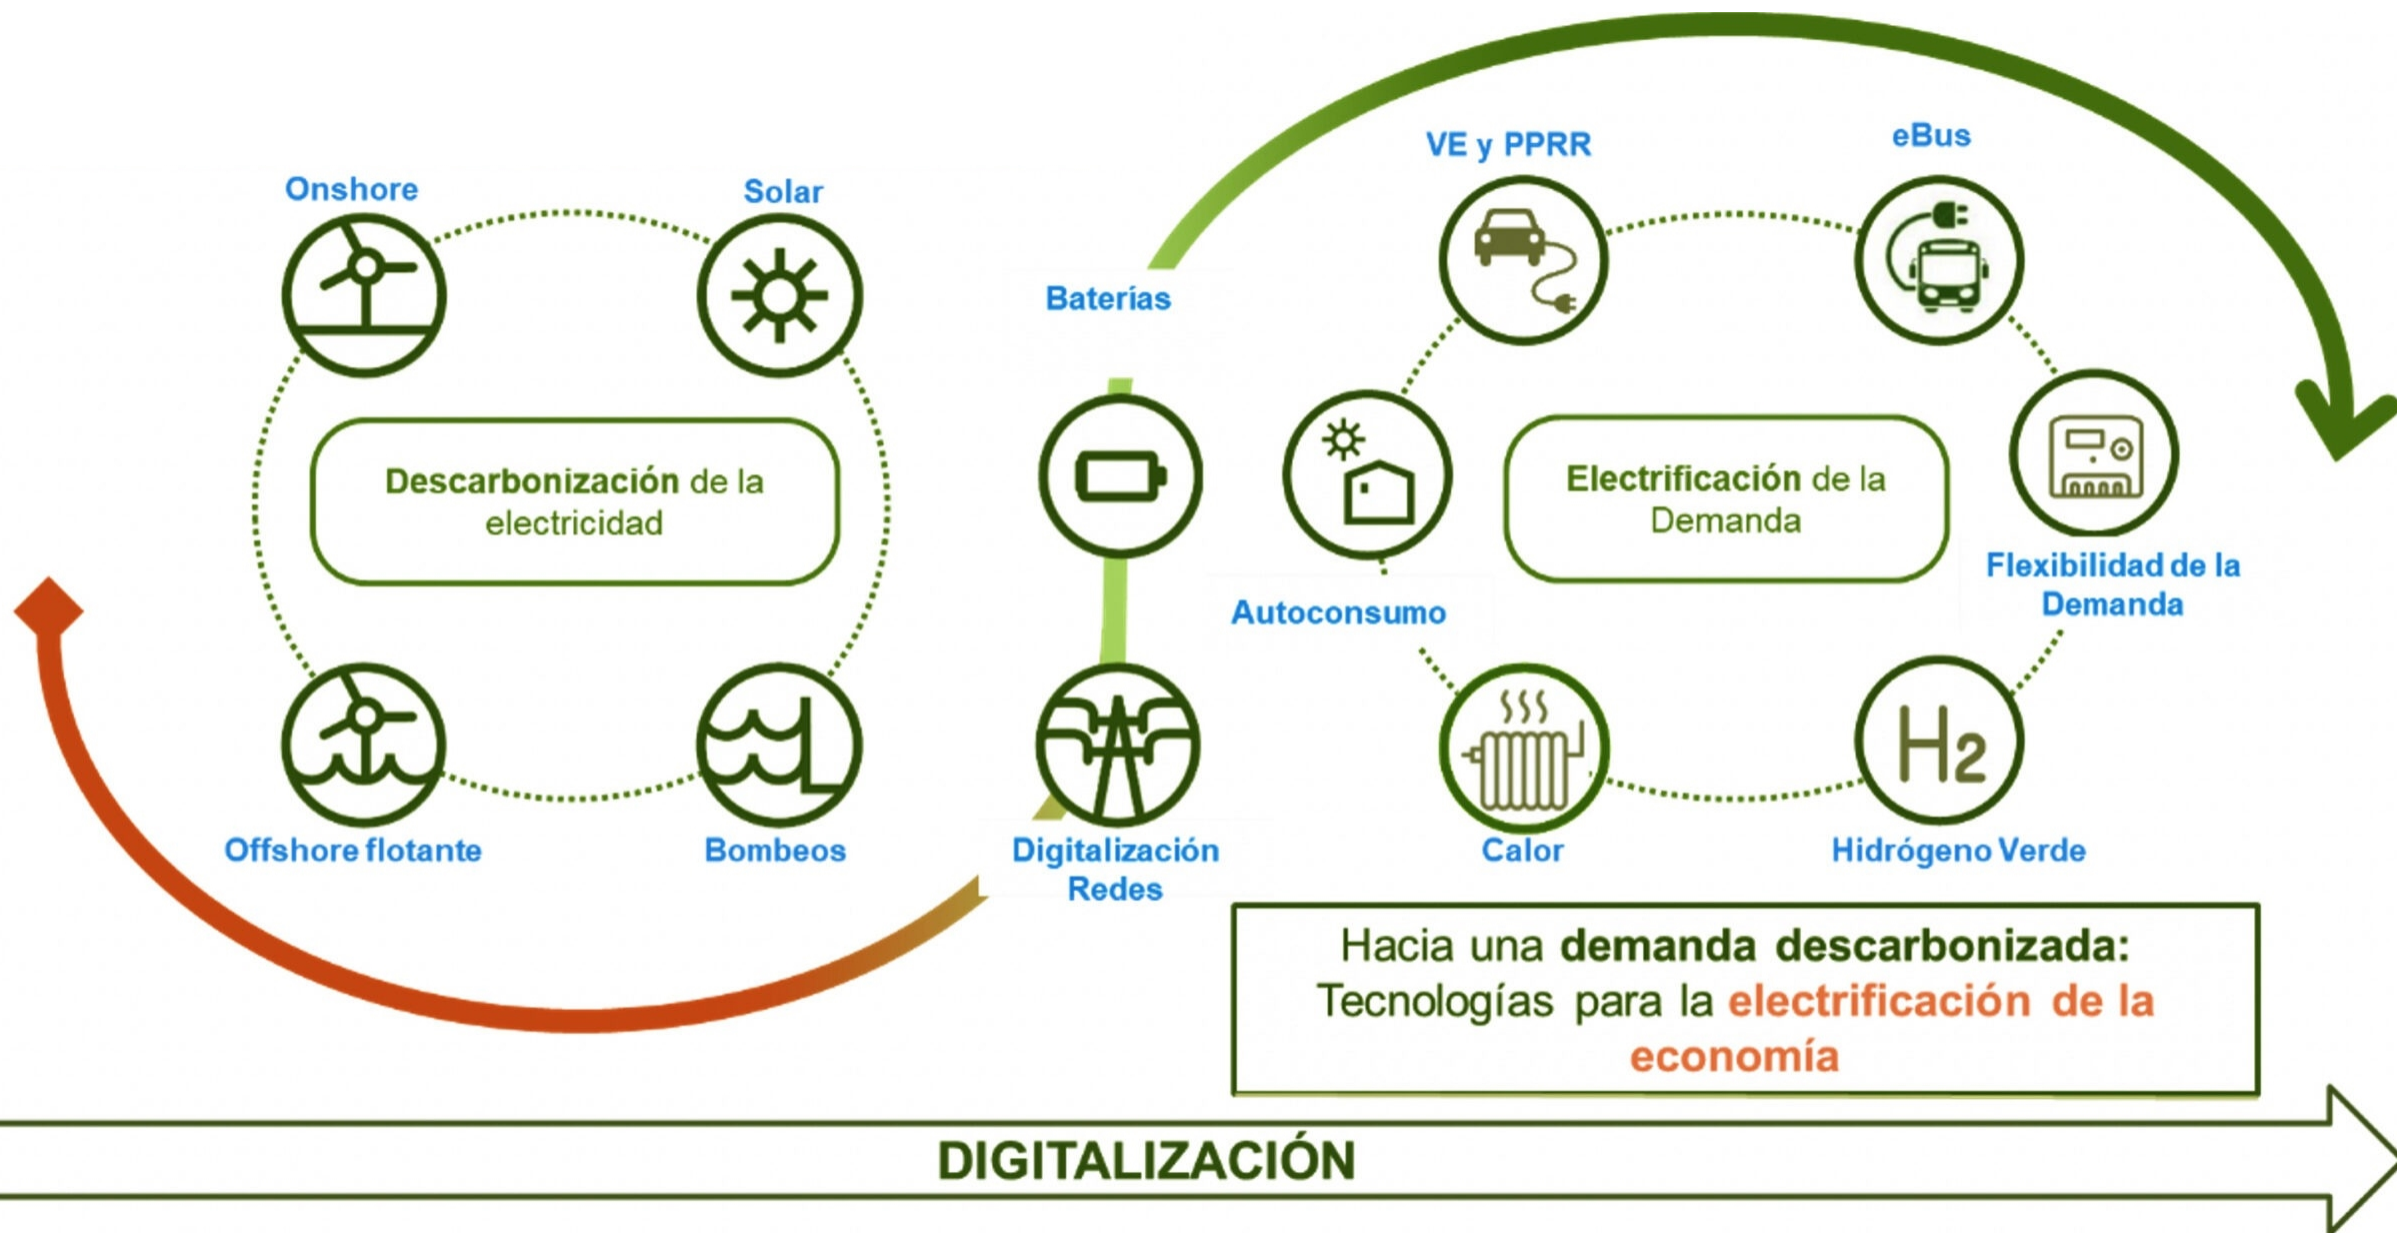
Onshore

Solar

Descarbonización de la electricidad

Offshore flotante

Bombeos

Baterías

Digitalización Redes

VE y PPRR

eBus

Autoconsumo

Electrificación de la Demanda

Flexibilidad de la Demanda

Calor

$H_2$

Hidrógeno Verde

Hacia una demanda descarbonizada: Tecnologías para la electrificación de la economía

DIGITALIZACIÓN